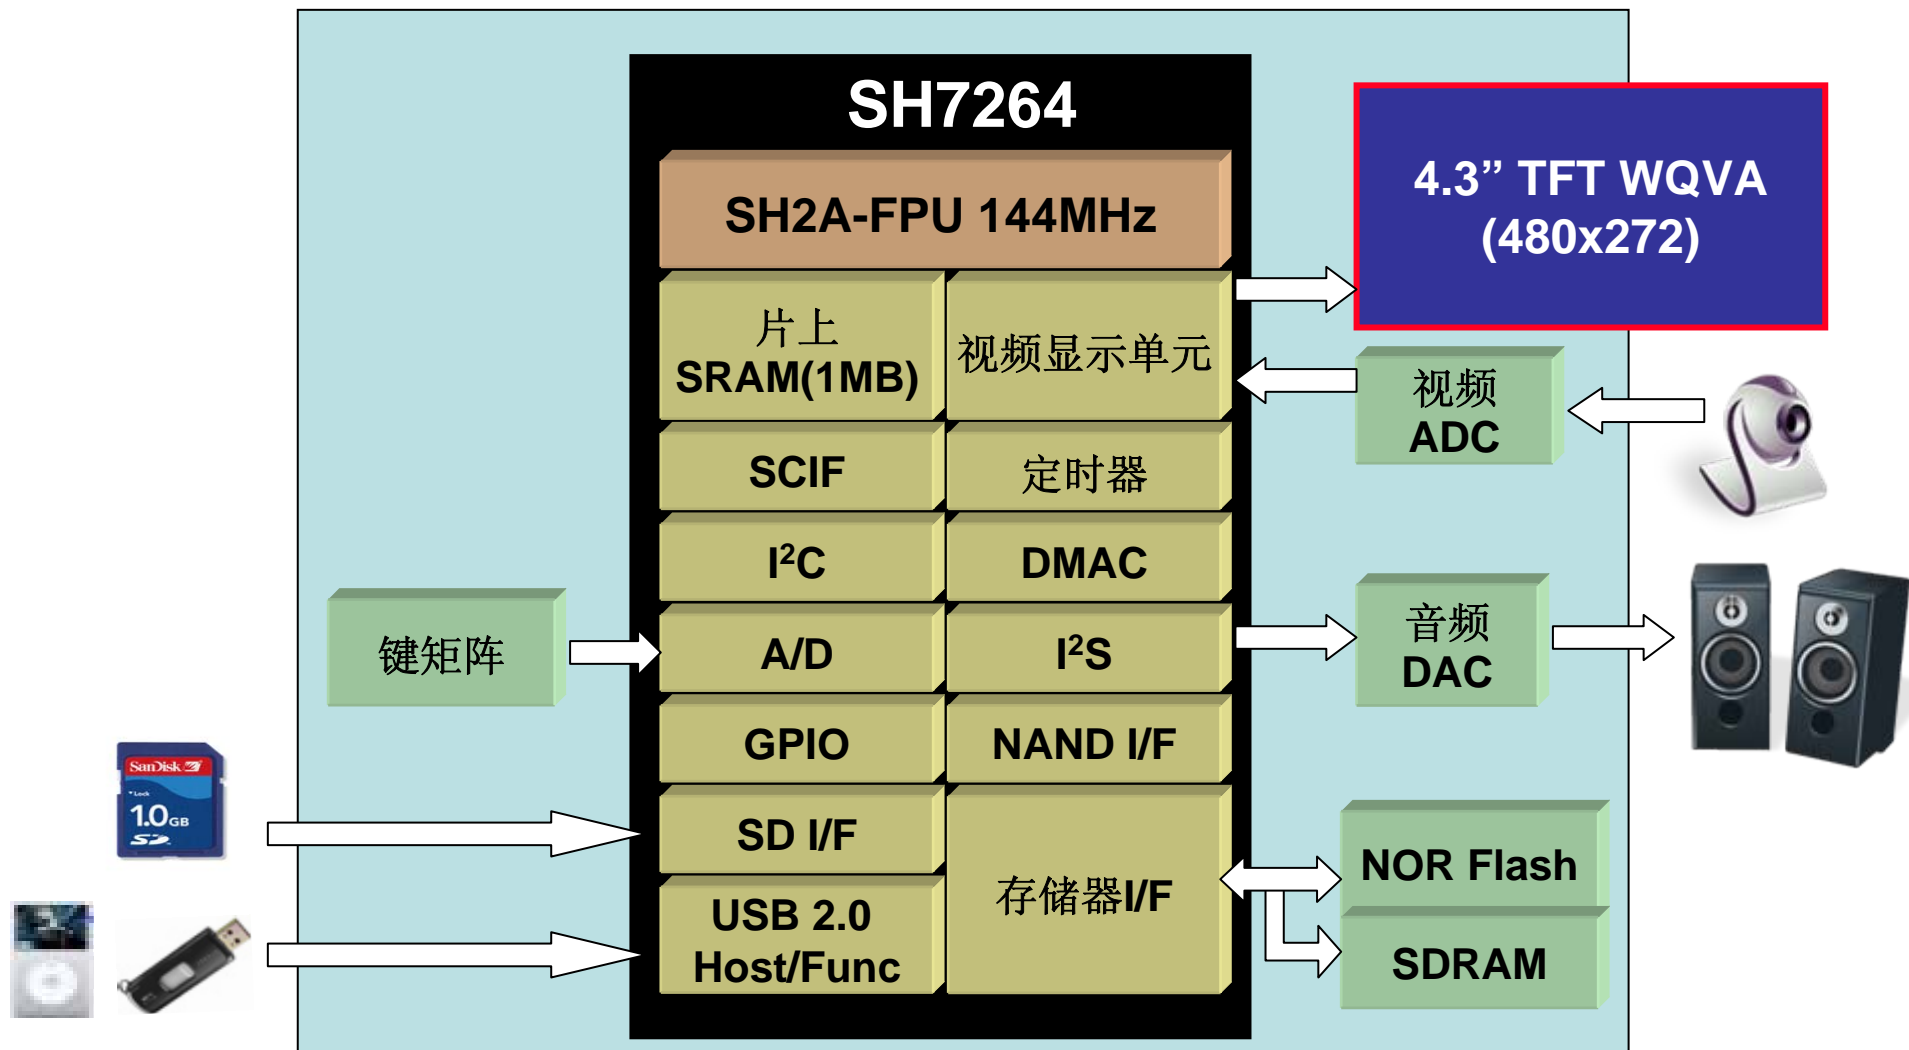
SH7264

SH2A-FPU 144MHz

片上 SRAM(1MB)

视频显示单元

SCIF

定时器

I$^2$C

DMAC

A/D

I$^2$S

GPIO

NAND I/F

SD I/F

存储器I/F

USB 2.0 Host/Func

4.3” TFT WQVA (480x272)

视频 ADC

音频 DAC

键矩阵

NOR Flash

SDRAM

SanDisk

1.0GB

SD